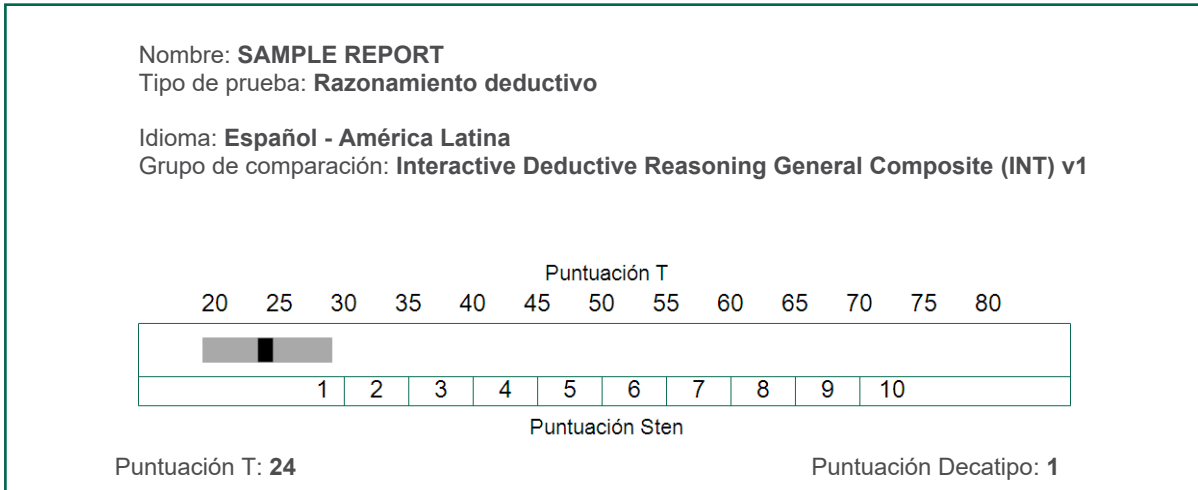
Nombre: **SAMPLE REPORT**
Tipo de prueba: **Razonamiento deductivo**

Idioma: **Español - América Latina**
Grupo de comparación: **Interactive Deductive Reasoning General Composite (INT) v1**

Puntuación T

20 25 30 35 40 45 50 55 60 65 70 75 80

1 2 3 4 5 6 7 8 9 10

Puntuación Sten

Puntuación T: **24**

Puntuación Decatipo: **1**